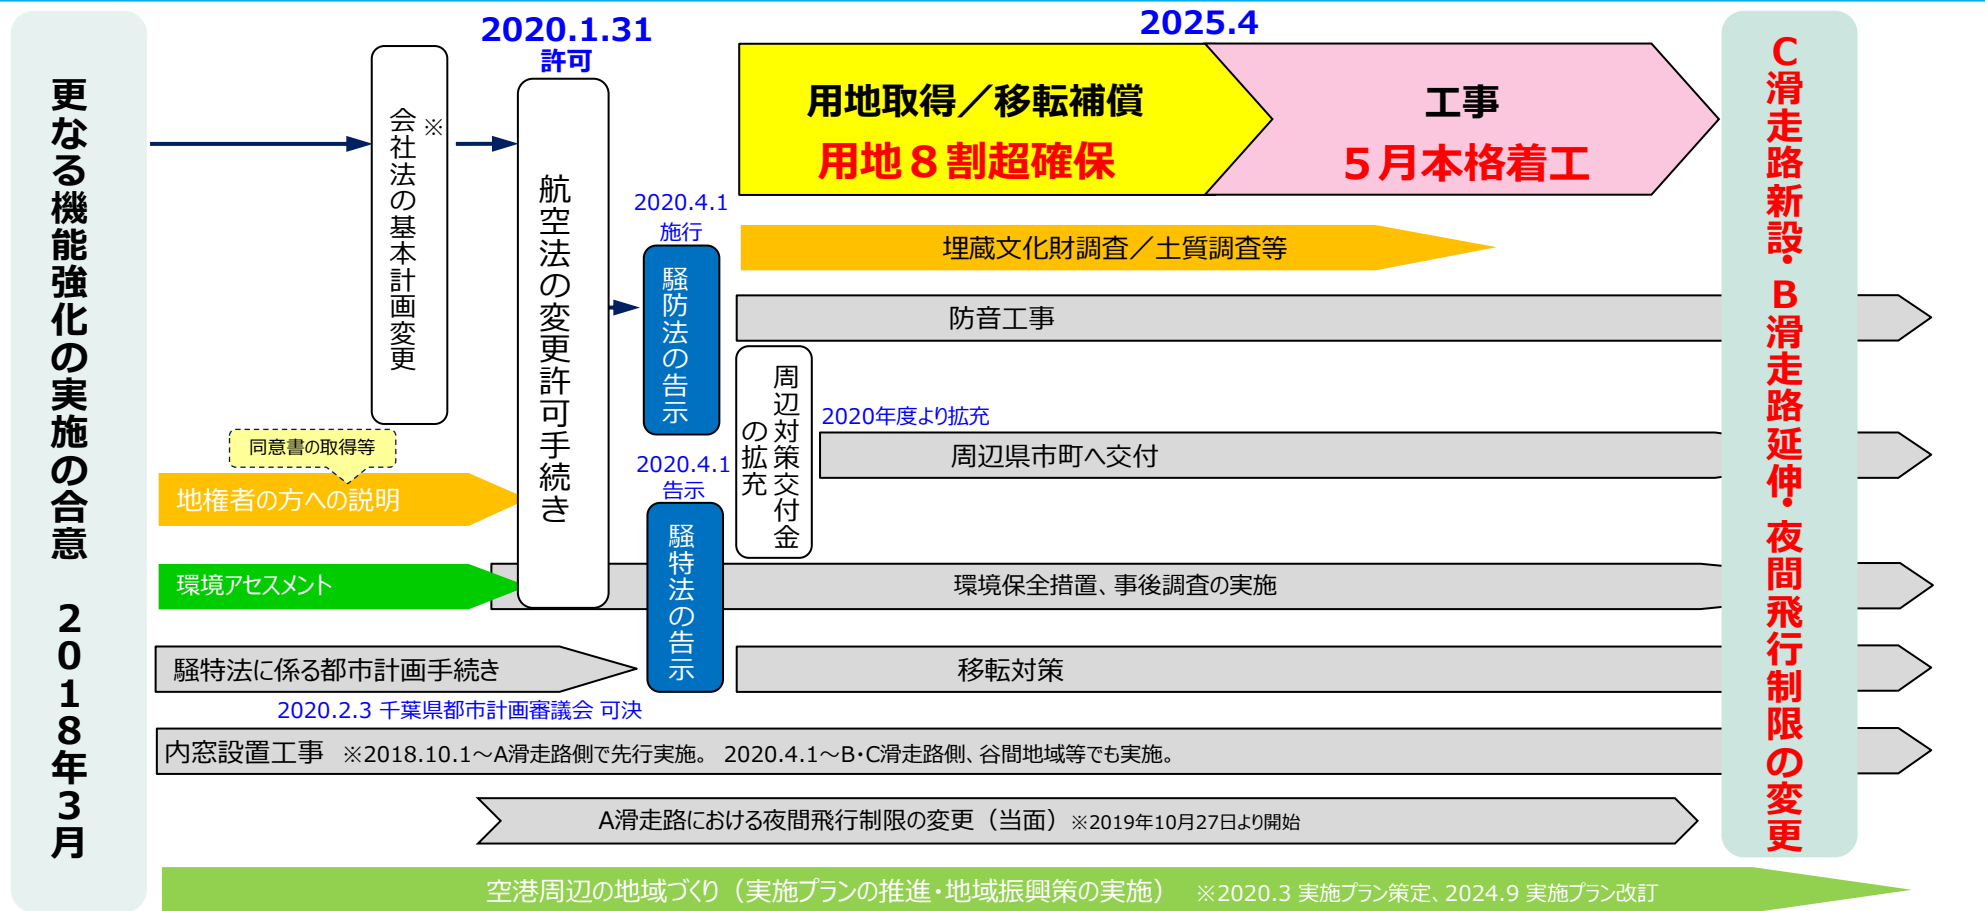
更なる機能強化の実施の合意　2018年3月

※会社法の基本計画変更

2020.1.31
許可

航空法の変更許可手続き

2025.4

用地取得／移転補償
用地８割超確保

工事
５月本格着工

C滑走路新設・B滑走路延伸・夜間飛行制限の変更

2020.4.1
施行

騒防法の告示

埋蔵文化財調査／土質調査等

防音工事

周辺対策交付金の拡充

2020年度より拡充

周辺県市町へ交付

同意書の取得等

地権者の方への説明

2020.4.1
告示

騒特法の告示

環境アセスメント

環境保全措置、事後調査の実施

騒特法に係る都市計画手続き

移転対策

2020.2.3 千葉県都市計画審議会 可決

内窓設置工事　※2018.10.1～A滑走路側で先行実施。 2020.4.1～B･C滑走路側、谷間地域等でも実施。

A滑走路における夜間飛行制限の変更（当面）※2019年10月27日より開始

空港周辺の地域づくり（実施プランの推進･地域振興策の実施）　※2020.3 実施プラン策定、2024.9 実施プラン改訂